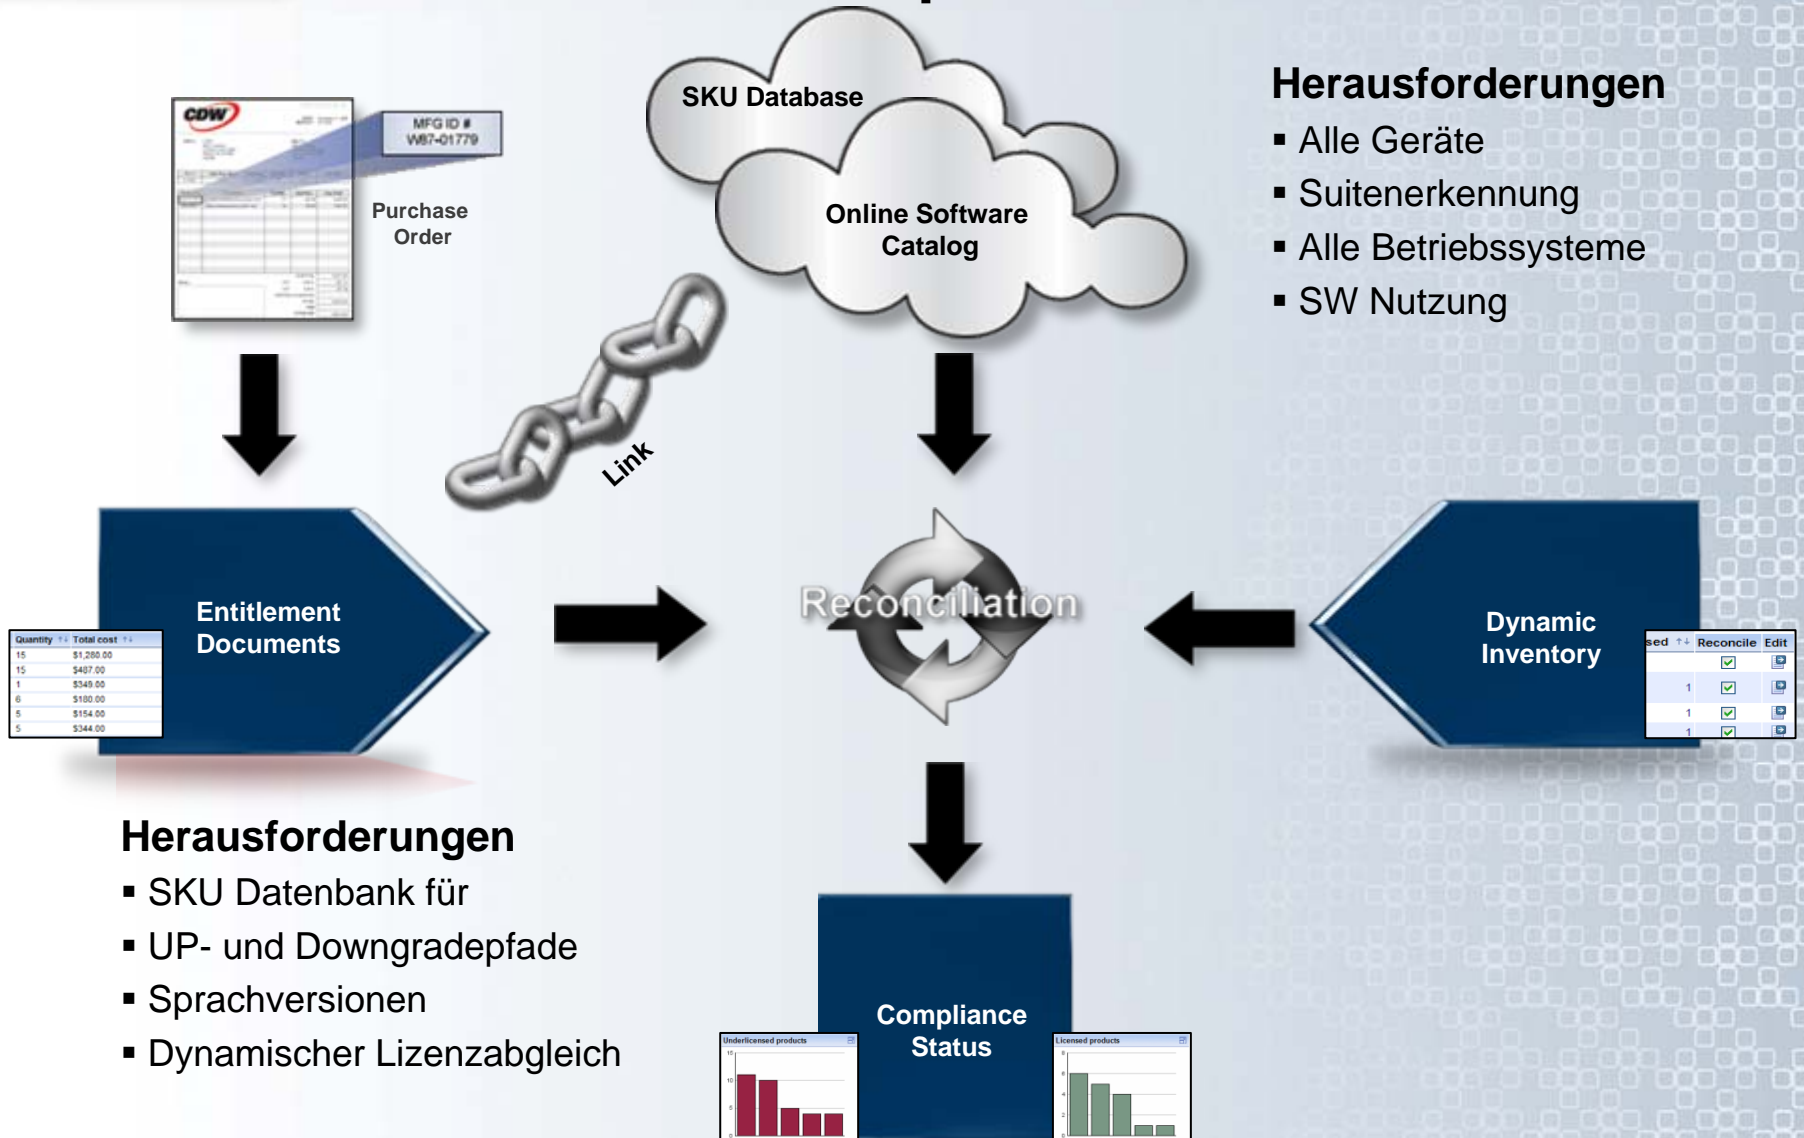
CDW

MFG ID #
W87-01779

Purchase Order

SKU Database

Online Software Catalog

Herausforderungen
▪ Alle Geräte
▪ Suitenerkennung
▪ Alle Betriebssysteme
▪ SW Nutzung

Link

Entitlement Documents

| Quantity | Total cost |
|---|---|
| 15 | $1,280.00 |
| 15 | $487.00 |
| 1 | $349.00 |
| 6 | $180.00 |
| 5 | $154.00 |
| 5 | $344.00 |

Reconciliation

Dynamic Inventory

| sed | Reconcile | Edit |
|---|---|---|
| | ✓ | |
| 1 | ✓ | |
| 1 | ✓ | |
| 1 | ✓ | |

Herausforderungen
▪ SKU Datenbank für
▪ UP- und Downgradepfade
▪ Sprachversionen
▪ Dynamischer Lizenzabgleich

Underlicensed products

Compliance Status

Licensed products